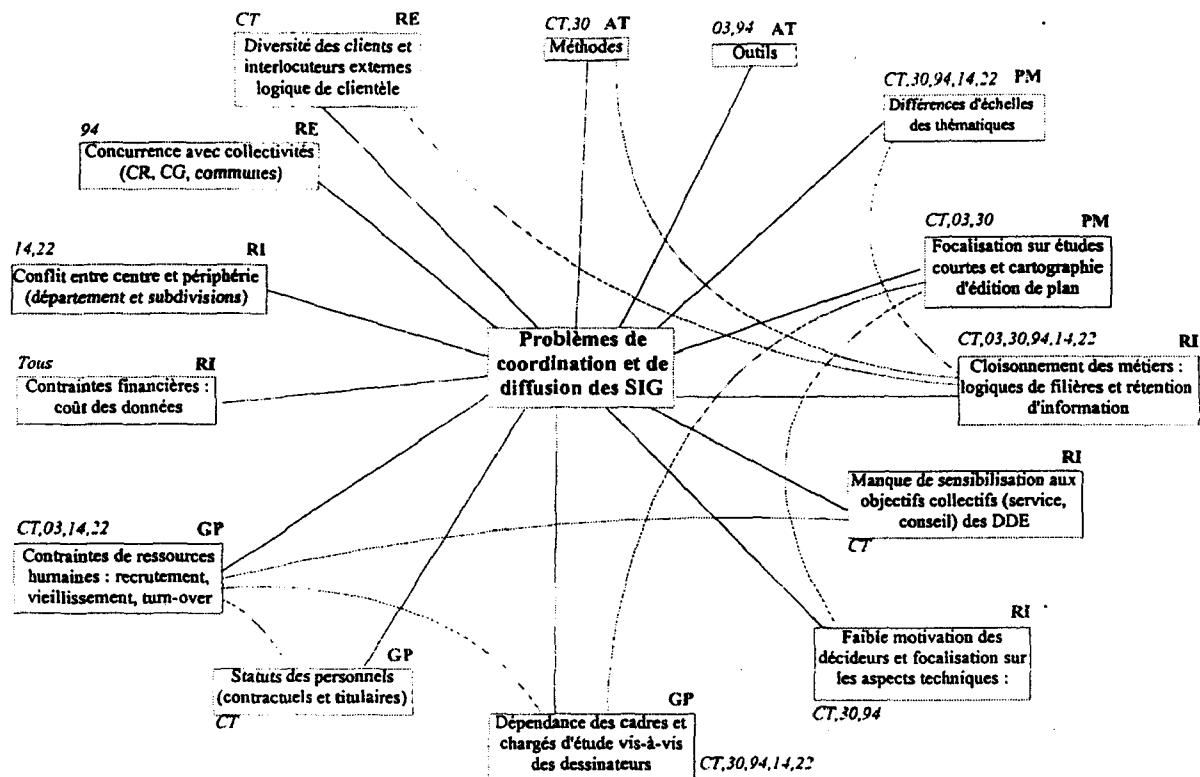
CT RE
Diversité des clients et interlocuteurs externes logique de clientèle

CT,30 AT
Méthodes

03,94 AT
Outils

CT,30,94,14,22 PM
Différences d'échelles des thématiques

94 RE
Concurrence avec collectivités (CR, CG, communes)

CT,03,30 PM
Focalisation sur études courtes et cartographie d'édition de plan

14,22 RI
Conflit entre centre et périphérie (département et subdivisions)

Problèmes de coordination et de diffusion des SIG

CT,03,30,94,14,22 RI
Cloisonnement des métiers : logiques de filières et rétention d'information

Tous RI
Contraintes financières : coût des données

RI
Manque de sensibilisation aux objectifs collectifs (service, conseil) des DDE
CT

CT,03,14,22 GP
Contraintes de ressources humaines : recrutement, vieillissement, turn-over

RI
Faible motivation des décideurs et focalisation sur les aspects techniques :
CT,30,94

GP
Statuts des personnels (contractuels et titulaires)
CT

GP
Dépendance des cadres et chargés d'étude vis-à-vis des dessinateurs
CT,30,94,14,22